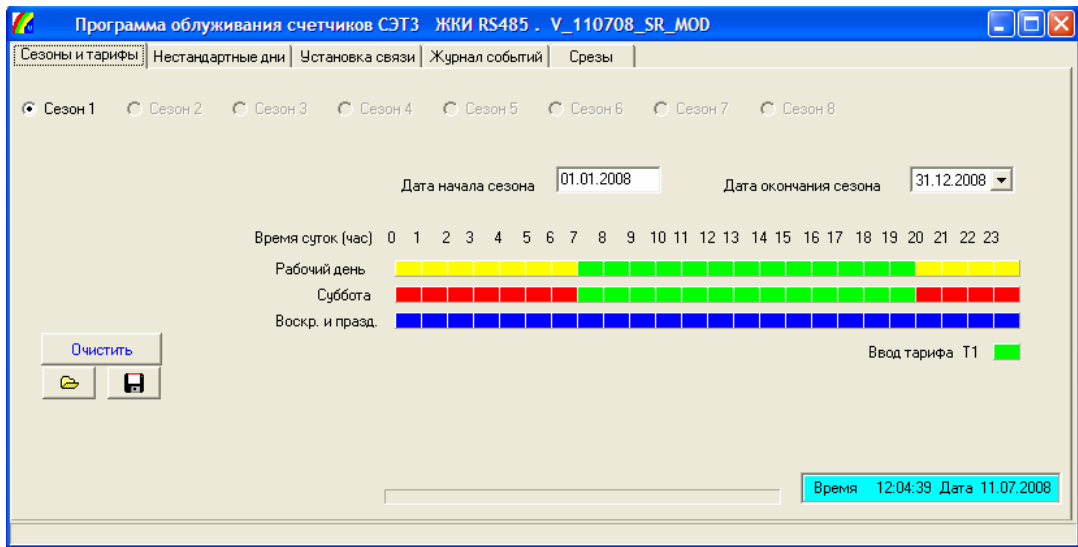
Программа облуживания счетчиков СЭТ3 ЖКИ RS485 . V_110708_SR_MOD

Сезоны и тарифы | Нестандартные дни | Установка связи | Журнал событий | Срезы

Сезон 1 Сезон 2 Сезон 3 Сезон 4 Сезон 5 Сезон 6 Сезон 7 Сезон 8

Дата начала сезона 01.01.2008 Дата окончания сезона 31.12.2008

Время суток (час) 0 1 2 3 4 5 6 7 8 9 10 11 12 13 14 15 16 17 18 19 20 21 22 23

Рабочий день

Суббота

Воскр. и празд.

Очистить

Ввод тарифа Т1

Время 12:04:39 Дата 11.07.2008